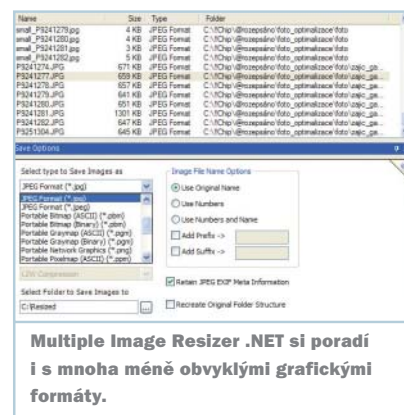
| Name | Size | Type | Folder |
|---|---|---|---|
| small_P3241279.jpg | 4 KB | JPEG Format | C:\!Chip\!Rozepsáno\foto_optimalizace\foto |
| small_P3241280.jpg | 4 KB | JPEG Format | C:\!Chip\!Rozepsáno\foto_optimalizace\foto |
| small_P3241281.jpg | 3 KB | JPEG Format | C:\!Chip\!Rozepsáno\foto_optimalizace\foto |
| small_P3241282.jpg | 5 KB | JPEG Format | C:\!Chip\!Rozepsáno\foto_optimalizace\foto |
| P3241274.JPG | 671 KB | JPEG Format | C:\!Chip\!Rozepsáno\foto_optimalizace\foto\zajic_pa... |
| P3241277.JPG | 659 KB | JPEG Format | C:\!Chip\!Rozepsáno\foto_optimalizace\foto\zajic_pa... |
| P3241278.JPG | 657 KB | JPEG Format | C:\!Chip\!Rozepsáno\foto_optimalizace\foto\zajic_pa... |
| P3241279.JPG | 641 KB | JPEG Format | C:\!Chip\!Rozepsáno\foto_optimalizace\foto\zajic_pa... |
| P3241280.JPG | 651 KB | JPEG Format | C:\!Chip\!Rozepsáno\foto_optimalizace\foto\zajic_pa... |
| P3241281.JPG | 1301 KB | JPEG Format | C:\!Chip\!Rozepsáno\foto_optimalizace\foto\zajic_pa... |
| P3241282.JPG | 647 KB | JPEG Format | C:\!Chip\!Rozepsáno\foto_optimalizace\foto\zajic_pa... |
| P3251304.JPG | 645 KB | JPEG Format | C:\!Chip\!Rozepsáno\foto_optimalizace\foto\zajic_pa... |

Save Options

Select type to Save Images as
JPEG Format (*.jpg)
JPEG Format (*.jpg)
JPEG Format (*.jpeg)
Portable Bitmap (ASCII) (*.pbm)
Portable Bitmap (Binary) (*.pbm)
Portable Graymap (ASCII) (*.pgm)
Portable Graymap (Binary) (*.pgm)
Portable Network Graphics (*.png)
Portable Pixelmap (ASCII) (*.ppm)

LZW Compression

Select Folder to Save Images to
C:\Resized

Image File Name Options
Use Original Name
Use Numbers
Use Numbers and Name
Add Prefix ->
Add Suffix ->

Retain JPEG EXIF Meta Information
Recreate Original Folder Structure

Multiple Image Resizer .NET si poradí i s mnoha méně obvyklými grafickými formáty.